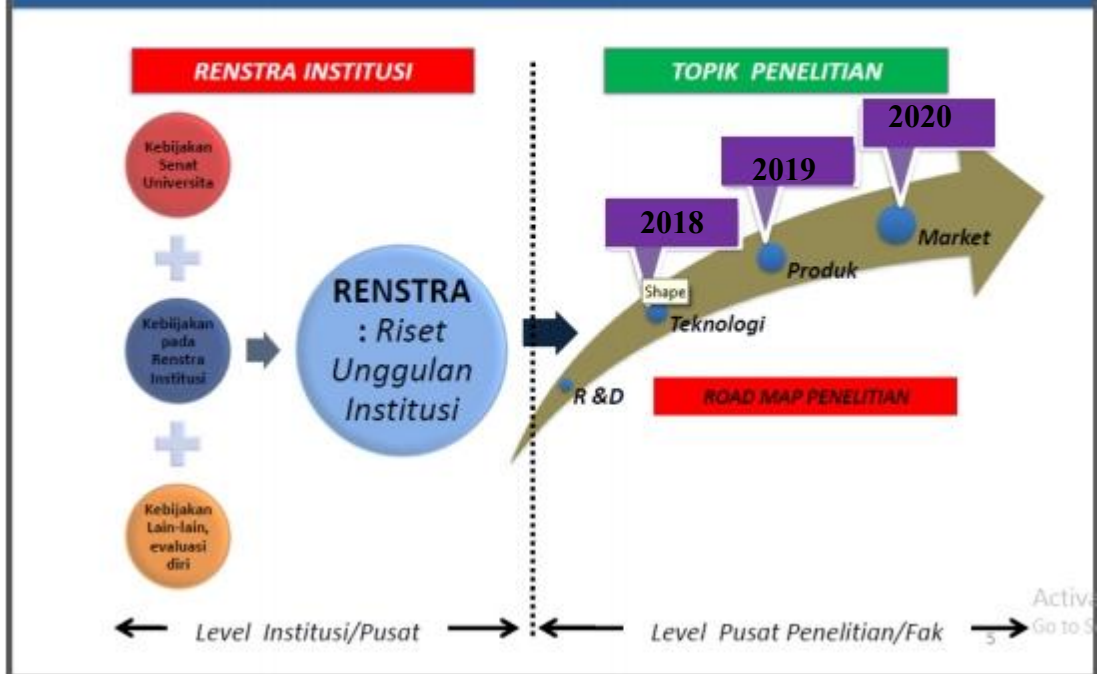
RENSTRA INSTITUSI

Kebijakan Senat Universita

Kebijakan pada Renstra Institusi

Kebijakan Lain-lain, evaluasi diri

RENSTRA : Riset Unggulan Institusi

TOPIK PENELITIAN

2020

2019

2018

Market

Produk

Shape

Teknologi

R &D

ROAD MAP PENELITIAN

Level Institusi/Pusat

Level Pusat Penelitian/Fak

5

Activa
Go to S